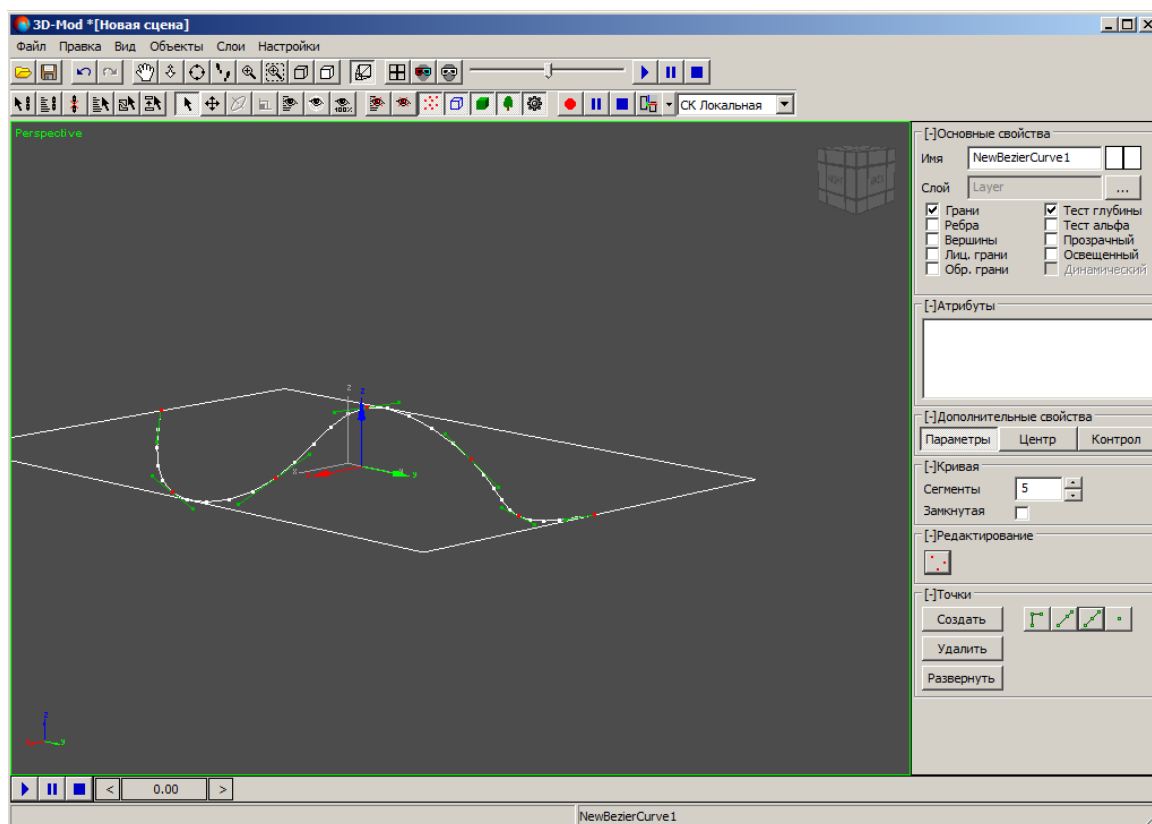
3D-Mod *[Новая сцена]

Файл Правка Вид Объекты Слои Настройки

СК Локальная

Perspective

[-]Основные свойства
Имя NewBezierCurve1
Слой Layer ...
Грани
Ребра
Вершины
Лиц. грани
Обр. грани
Тест глубины
Тест альфа
Прозрачный
Освещенный
Динамический

[-]Атрибуты

[-]Дополнительные свойства
Параметры Центр Контрол

[-]Кривая
Сегменты 5
Замкнутая

[-]Редактирование

[-]Точки
Создать
Удалить
Развернуть

< 0.00 >

NewBezierCurve1